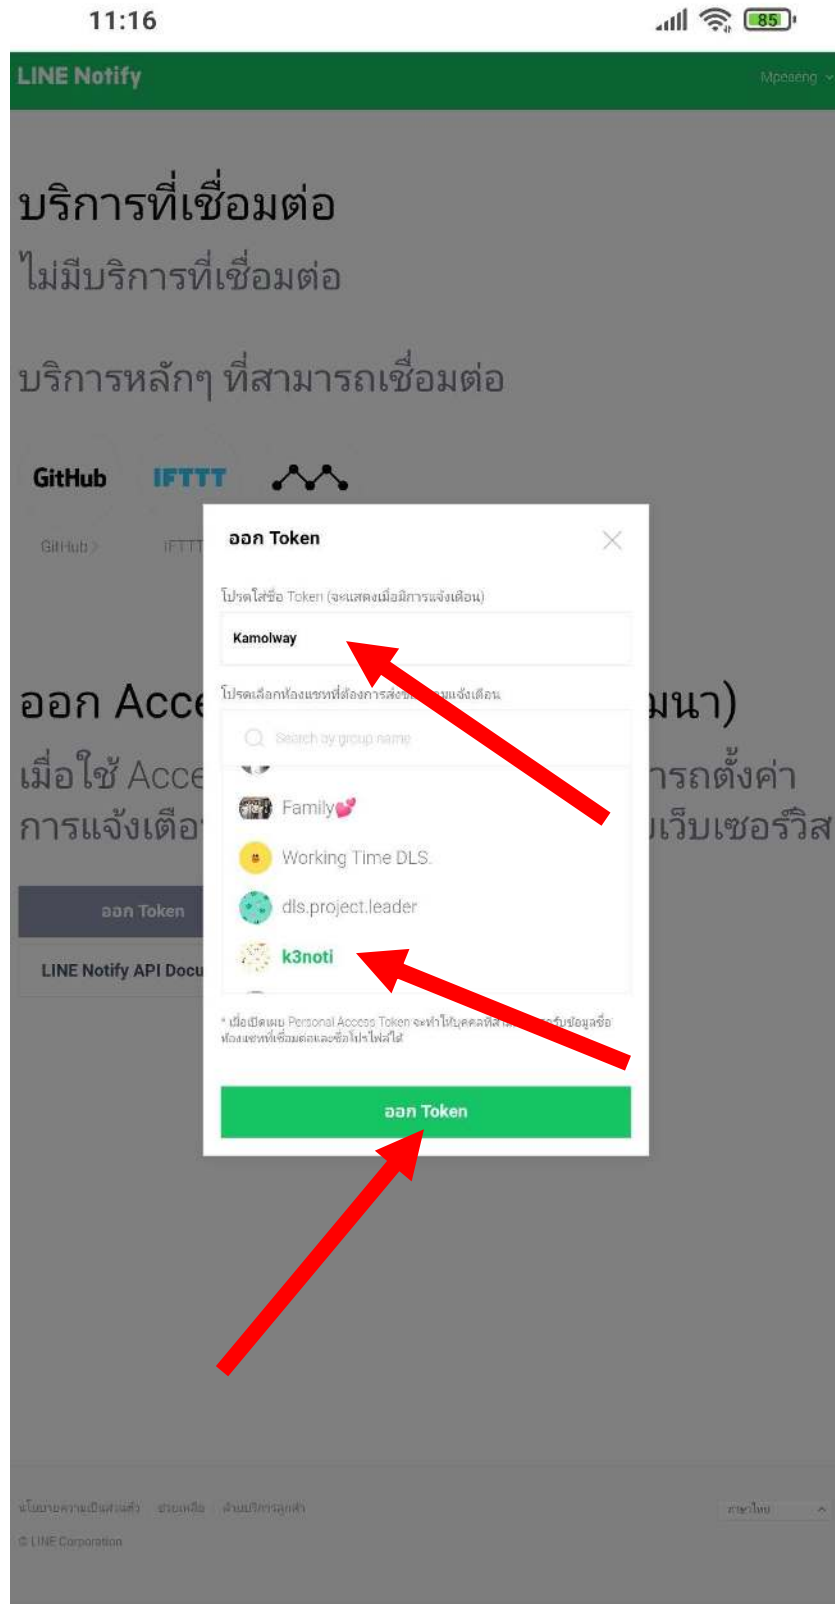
11:16

85

LINE Notify

Mpeaeng

บริการที่เชื่อมต่อ

ไม่มีบริการที่เชื่อมต่อ

บริการหลักๆ ที่สามารถเชื่อมต่อ

GitHub IFTTT

GitHub › IFTTT

ออก Acce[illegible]มนา)

เมื่อใช้ Acce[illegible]ารถตั้งค่า การแจ้งเตือ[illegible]นเว็บเซอร์วิส

ออก Token

LINE Notify API Docu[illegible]

ออก Token

โปรดใส่ชื่อ Token (จะแสดงเมื่อมีการแจ้งเตือน)

Kamolway

โปรดเลือกห้องแชทที่ต้องการส่ง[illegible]แจ้งเตือน

Search by group name

Family💕

Working Time DLS

dls.project.leader

k3noti

* เมื่อเปิดเผย Personal Access Token จะทำให้บุคคลที่สาม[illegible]รับข้อมูลชื่อห้องแชทที่เชื่อมต่อและชื่อโปรไฟล์ได้

ออก Token

นโยบายความเป็นส่วนตัว ช่วยเหลือ ศูนย์บริการลูกค้า

ภาษาไทย

© LINE Corporation